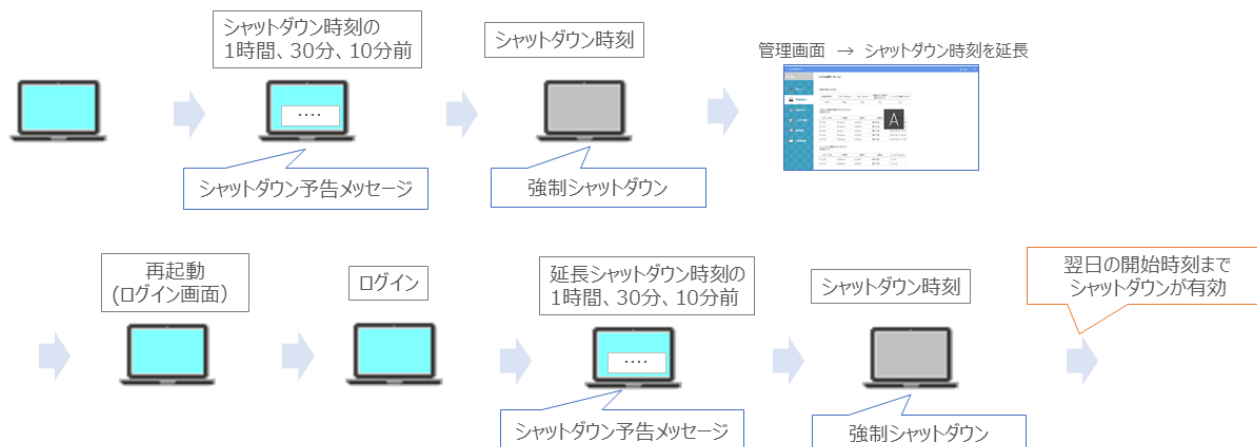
シャットダウン時刻の
1時間、30分、10分前

・・・・

シャットダウン予告メッセージ

シャットダウン時刻

強制シャットダウン

管理画面 → シャットダウン時刻を延長

A

再起動
（ログイン画面）

ログイン

延長シャットダウン時刻の
1時間、30分、10分前

・・・・

シャットダウン予告メッセージ

シャットダウン時刻

強制シャットダウン

翌日の開始時刻まで
シャットダウンが有効